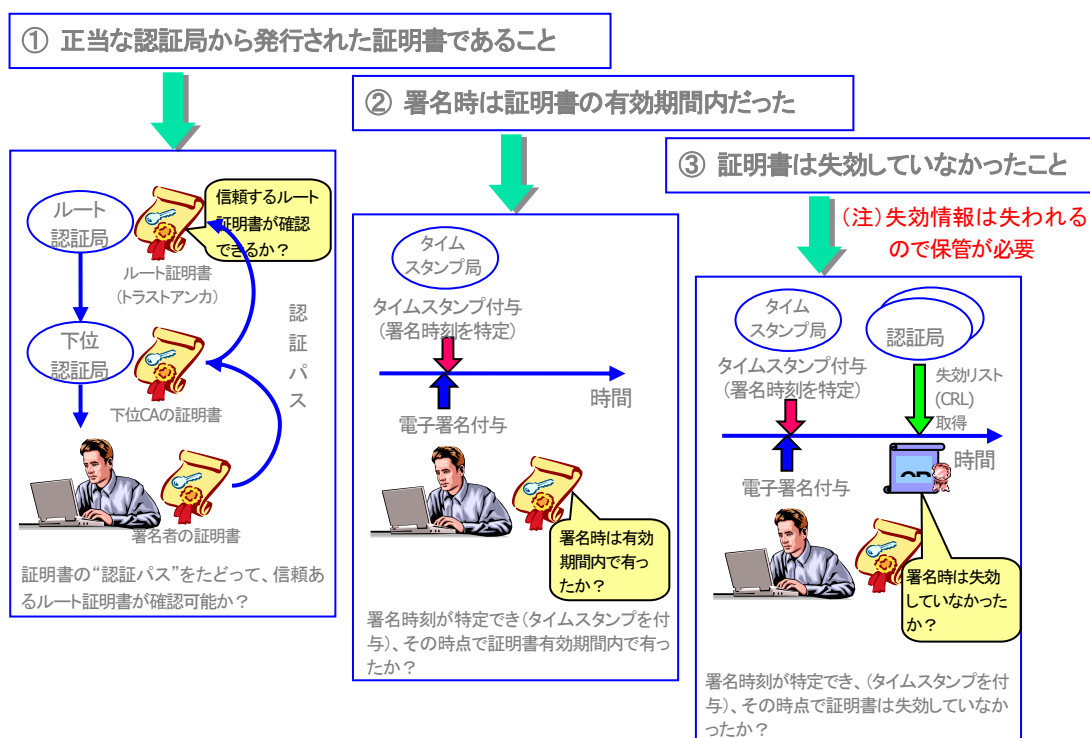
① 正当な認証局から発行された証明書であること

② 署名時は証明書の有効期間内だった

③ 証明書は失効していなかったこと

(注)失効情報は失われるので保管が必要

ルート認証局

信頼するルート証明書が確認できるか？

ルート証明書（トラストアンカ）

下位認証局

認証パス

下位CAの証明書

署名者の証明書

証明書の"認証パス"をたどって、信頼あるルート証明書が確認可能か？

タイムスタンプ局

タイムスタンプ付与（署名時刻を特定）

時間

電子署名付与

署名時は有効期間内で有ったか？

署名時刻が特定でき（タイムスタンプを付与）、その時点で証明書有効期間内で有ったか？

タイムスタンプ局

認証局

タイムスタンプ付与（署名時刻を特定）

失効リスト(CRL)取得

時間

電子署名付与

署名時は失効していなかったか？

署名時刻が特定でき、（タイムスタンプを付与）、その時点で証明書は失効していなかったか？